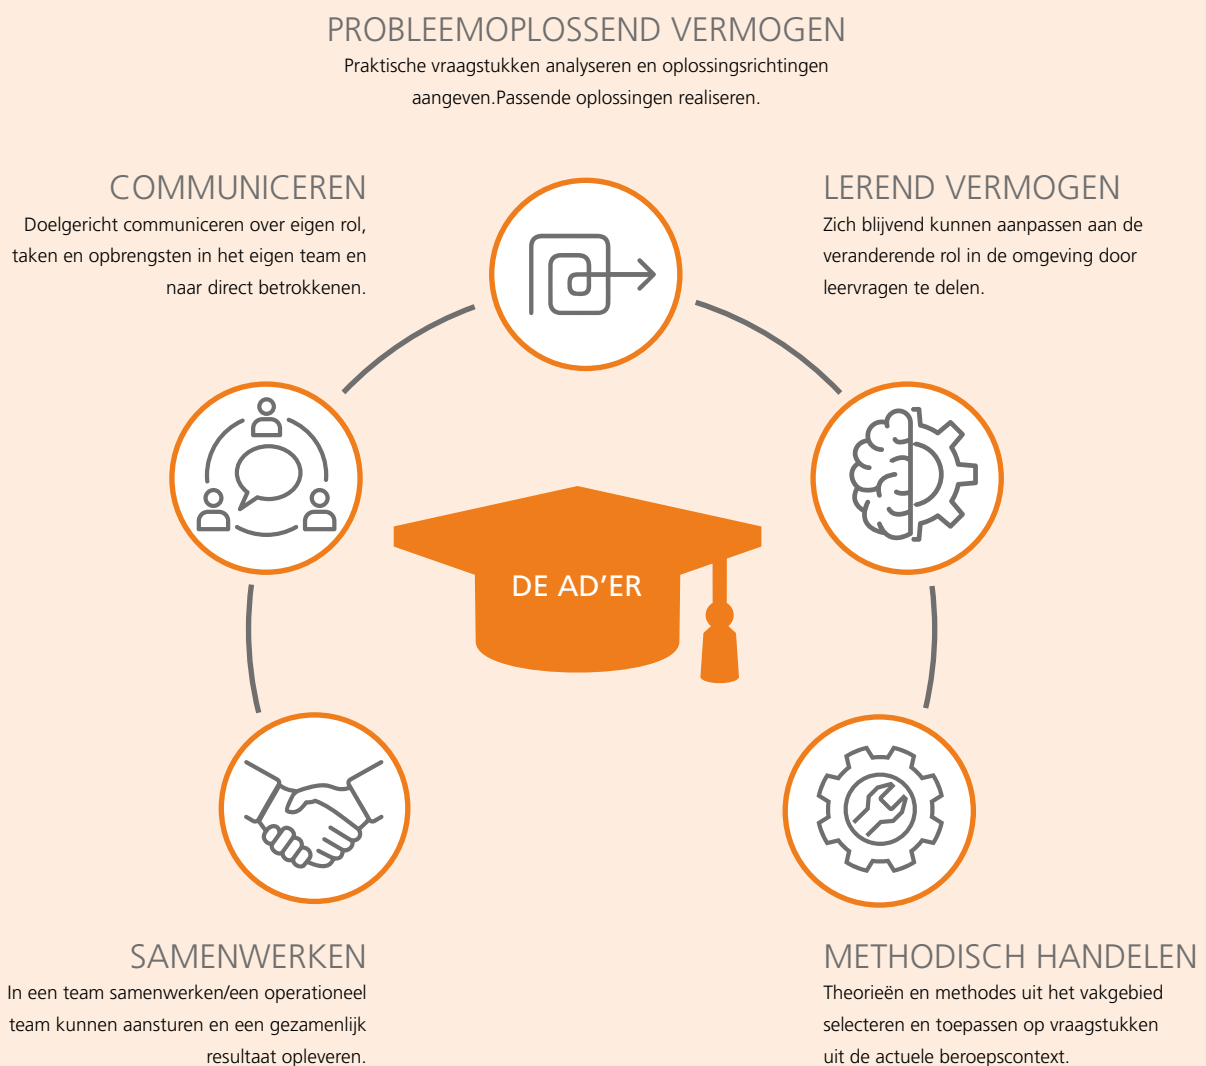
PROBLEEMOPLOSSEND VERMOGEN
Praktische vraagstukken analyseren en oplossingsrichtingen aangeven.Passende oplossingen realiseren.

COMMUNICEREN
Doelgericht communiceren over eigen rol, taken en opbrengsten in het eigen team en naar direct betrokkenen.

LEREND VERMOGEN
Zich blijvend kunnen aanpassen aan de veranderende rol in de omgeving door leervragen te delen.

DE AD'ER

SAMENWERKEN
In een team samenwerken/een operationeel team kunnen aansturen en een gezamenlijk resultaat opleveren.

METHODISCH HANDELEN
Theorieën en methodes uit het vakgebied selecteren en toepassen op vraagstukken uit de actuele beroepscontext.